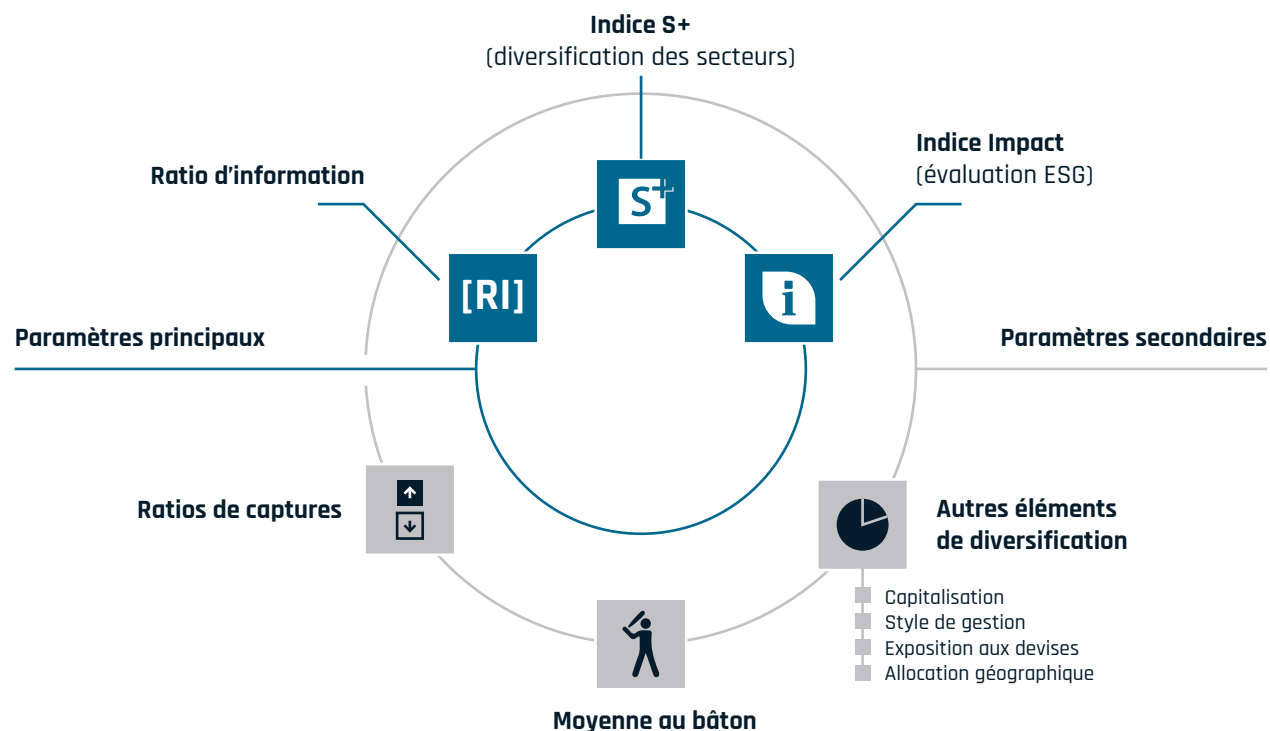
Indice S+
(diversification des secteurs)

Ratio d’information

Indice Impact
(évaluation ESG)

S+

[RI]

i

Paramètres principaux

Paramètres secondaires

Ratios de captures

Autres éléments de diversification

Capitalisation
Style de gestion
Exposition aux devises
Allocation géographique

Moyenne au bâton